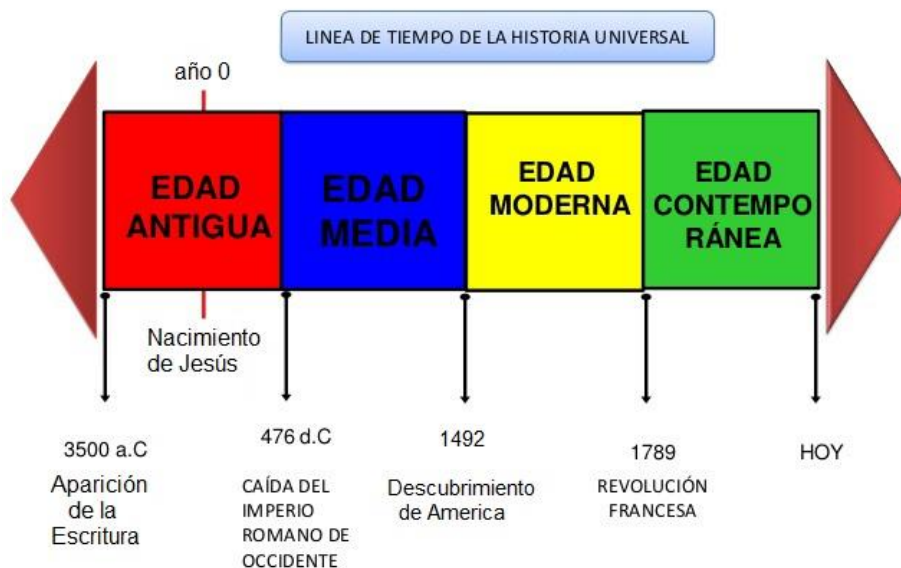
LINEA DE TIEMPO DE LA HISTORIA UNIVERSAL

año 0

EDAD ANTIGUA

EDAD MEDIA

EDAD MODERNA

EDAD CONTEMPO RÁNEA

Nacimiento de Jesús

3500 a.C

Aparición de la Escritura

476 d.C

CAÍDA DEL IMPERIO ROMANO DE OCCIDENTE

1492

Descubrimiento de America

1789

REVOLUCIÓN FRANCESA

HOY